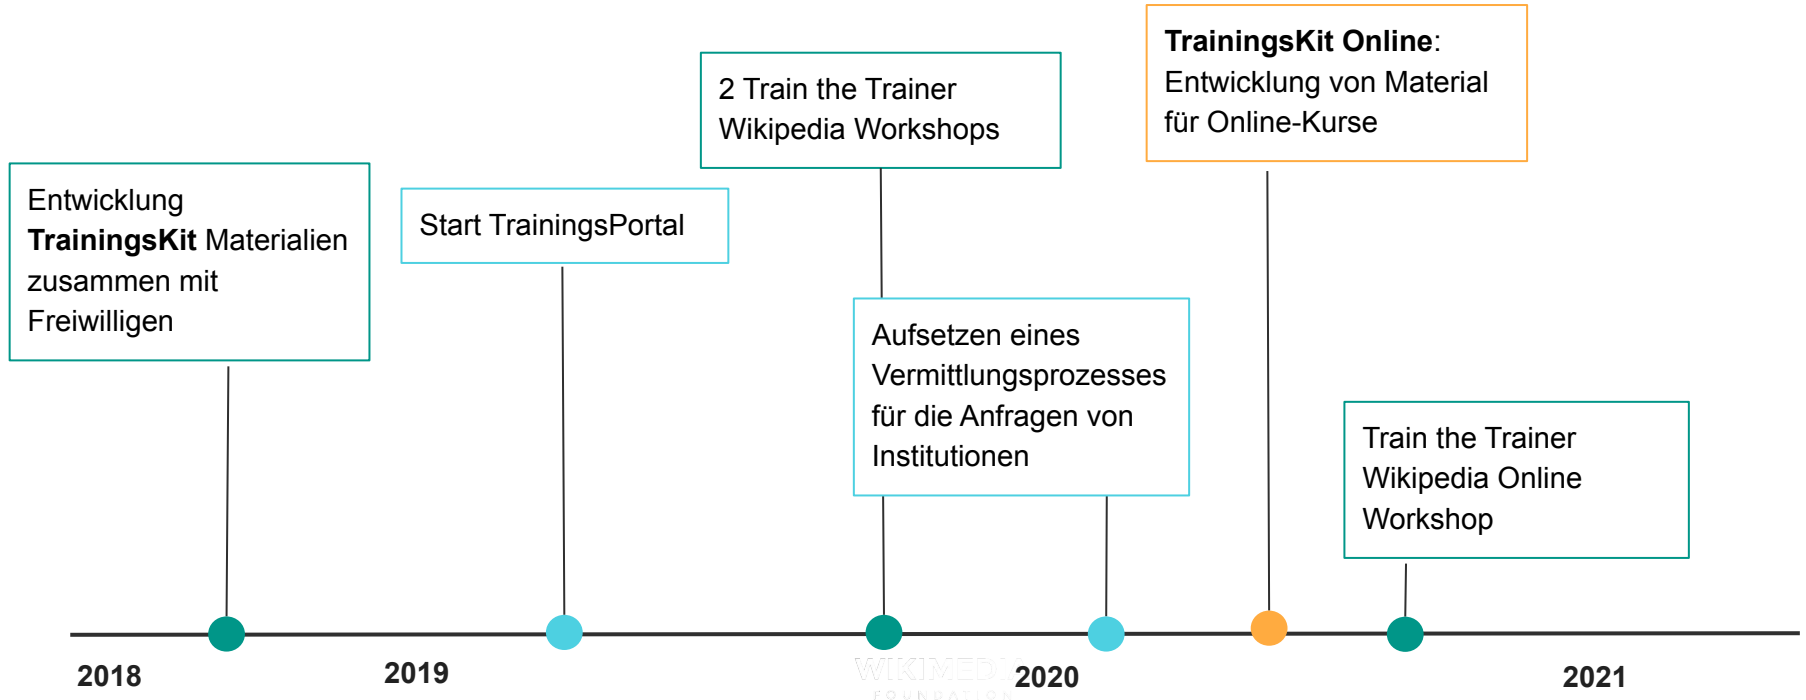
Entwicklung **TrainingsKit** Materialien zusammen mit Freiwilligen

Start TrainingsPortal

2 Train the Trainer Wikipedia Workshops

Aufsetzen eines Vermittlungsprozesses für die Anfragen von Institutionen

**TrainingsKit Online**: Entwicklung von Material für Online-Kurse

Train the Trainer Wikipedia Online Workshop

2018

2019

WIKIMEDIA FOUNDATION

2020

2021